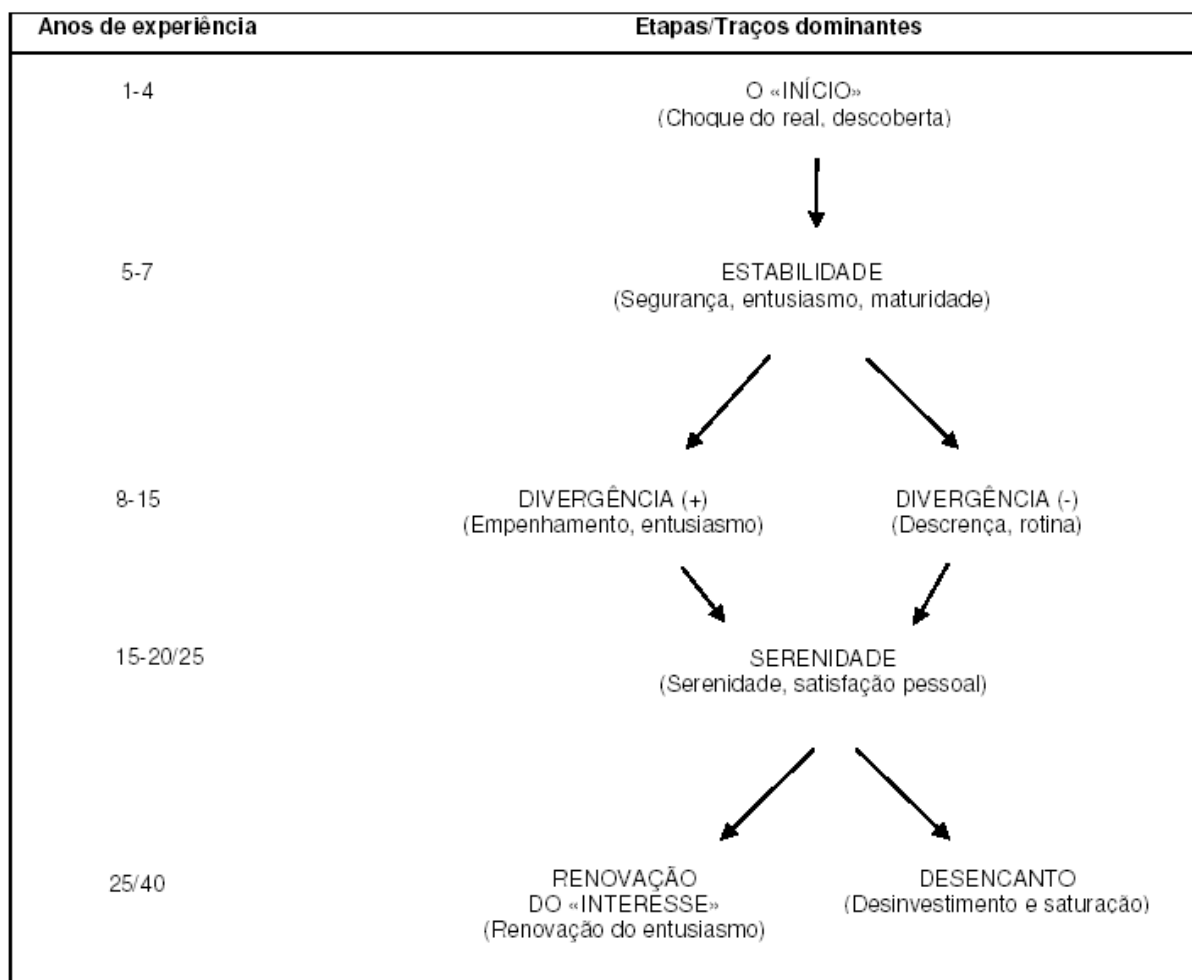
| Anos de experiência | Etapas/Traços dominantes |
|---|---|
| 1-4 | O «INÍCIO» (Choque do real, descoberta) |
| 5-7 | ESTABILIDADE (Segurança, entusiasmo, maturidade) |
| 8-15 | DIVERGÊNCIA (+) (Empenhamento, entusiasmo) / DIVERGÊNCIA (-) (Descrença, rotina) |
| 15-20/25 | SERENIDADE (Serenidade, satisfação pessoal) |
| 25/40 | RENOVAÇÃO DO «INTERESSE» (Renovação do entusiasmo) / DESENCANTO (Desinvestimento e saturação) |